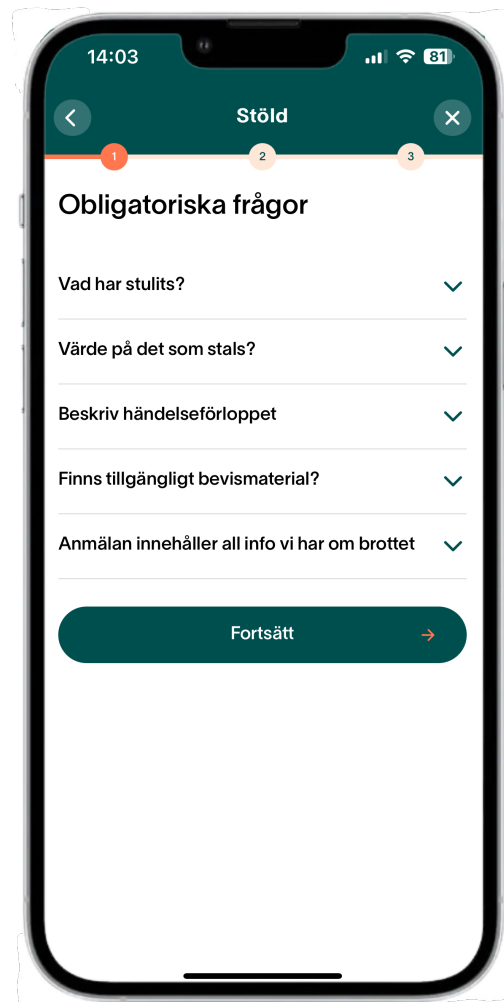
14:03 81

Stöld

1 2 3

Obligatoriska frågor

Vad har stulits?

Värde på det som stals?

Beskriv händelseförloppet

Finns tillgängligt bevismaterial?

Anmälan innehåller all info vi har om brottet

Fortsätt